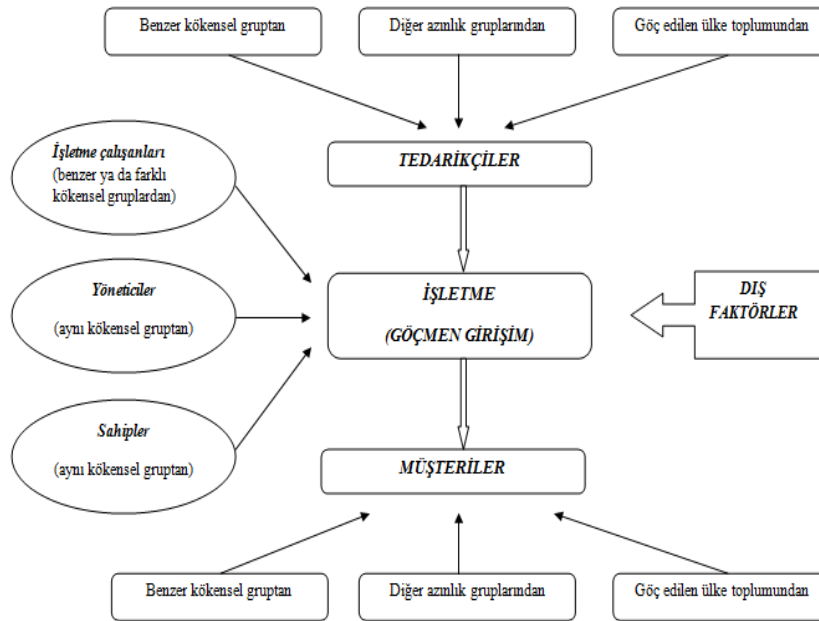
Benzer kökensel gruptan

Diğer azınlık gruplarından

Göç edilen ülke toplumundan

TEDARİKÇİLER

İşletme çalışanları (benzer ya da farklı kökensel gruplardan)

Yöneticiler

(aynı kökensel gruptan)

Sahipler

(aynı kökensel gruptan)

İŞLETME

(GÖÇMEN GİRİŞİM)

DIŞ FAKTÖRLER

MÜŞTERİLER

Benzer kökensel gruptan

Diğer azınlık gruplarından

Göç edilen ülke toplumundan